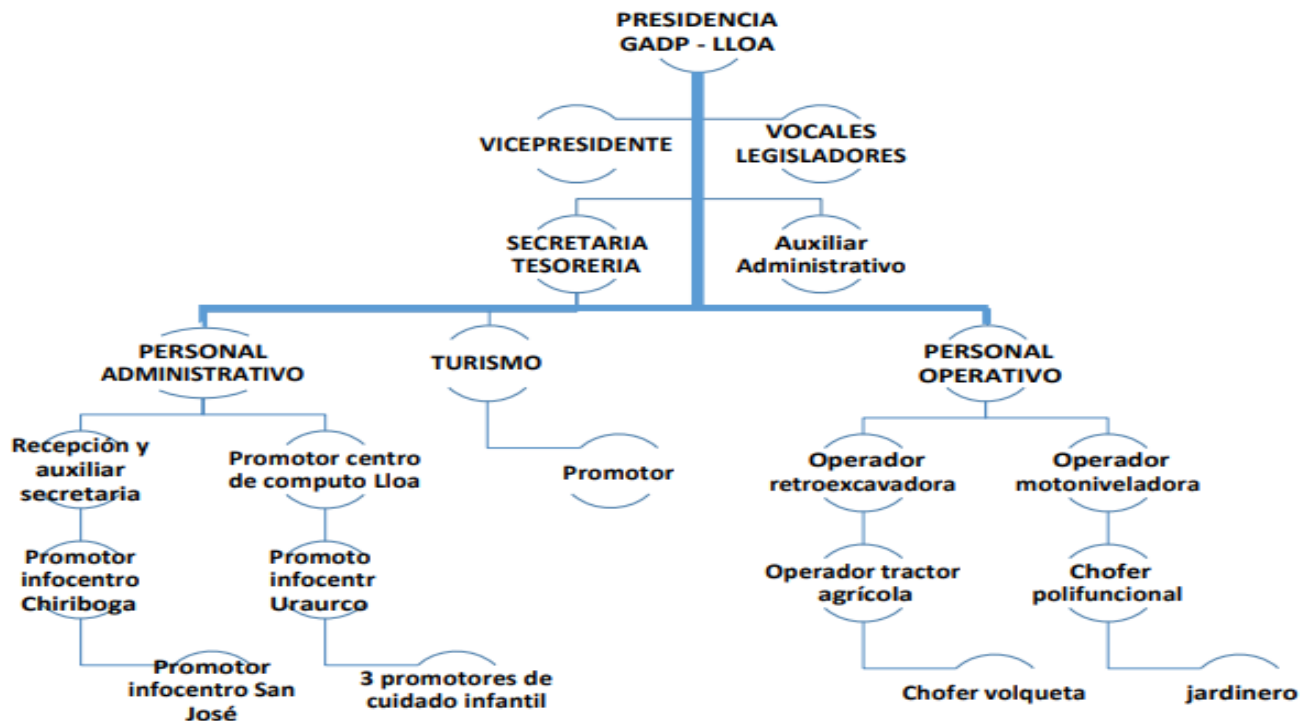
PRESIDENCIA
GADP - LLOA

VICEPRESIDENTE

VOCALES
LEGISLADORES

SECRETARIA
TESORERIA

Auxiliar
Administrativo

PERSONAL
ADMINISTRATIVO

TURISMO

PERSONAL
OPERATIVO

Recepción y auxiliar secretaria

Promotor centro de computo Lloa

Promotor

Operador retroexcavadora

Operador motoniveladora

Promotor infocentro Chiriboga

Promoto infocentr Uraurco

Operador tractor agrícola

Chofer polifuncional

Promotor infocentro San José

3 promotores de cuidado infantil

Chofer volqueta

jardinero